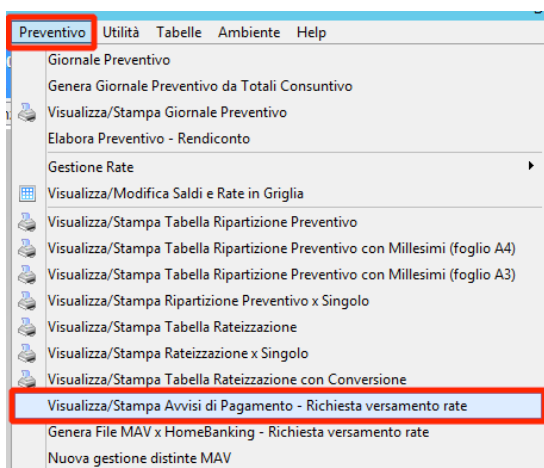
Preventivo Utilità Tabelle Ambiente Help

Giornale Preventivo
Genera Giornale Preventivo da Totali Consuntivo
Visualizza/Stampa Giornale Preventivo
Elabora Preventivo - Rendiconto
Gestione Rate
Visualizza/Modifica Saldi e Rate in Griglia
Visualizza/Stampa Tabella Ripartizione Preventivo
Visualizza/Stampa Tabella Ripartizione Preventivo con Millesimi (foglio A4)
Visualizza/Stampa Tabella Ripartizione Preventivo con Millesimi (foglio A3)
Visualizza/Stampa Ripartizione Preventivo x Singolo
Visualizza/Stampa Tabella Rateizzazione
Visualizza/Stampa Rateizzazione x Singolo
Visualizza/Stampa Tabella Rateizzazione con Conversione
Visualizza/Stampa Avvisi di Pagamento - Richiesta versamento rate
Genera File MAV x HomeBanking - Richiesta versamento rate
Nuova gestione distinte MAV